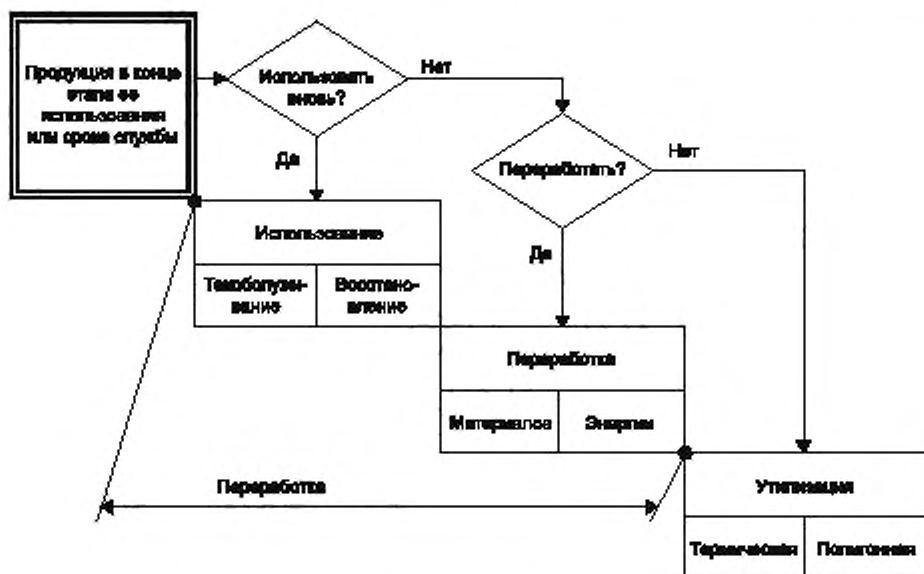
Продукция в конце этапа ее использования или срока службы

Использовать вновь?

Нет

Да

Переработать?

Нет

Использование

Тароиспользование

Восстановление

Да

Переработка

Материалов

Энергии

Переработка

Утилизация

Термическая

Полигонная